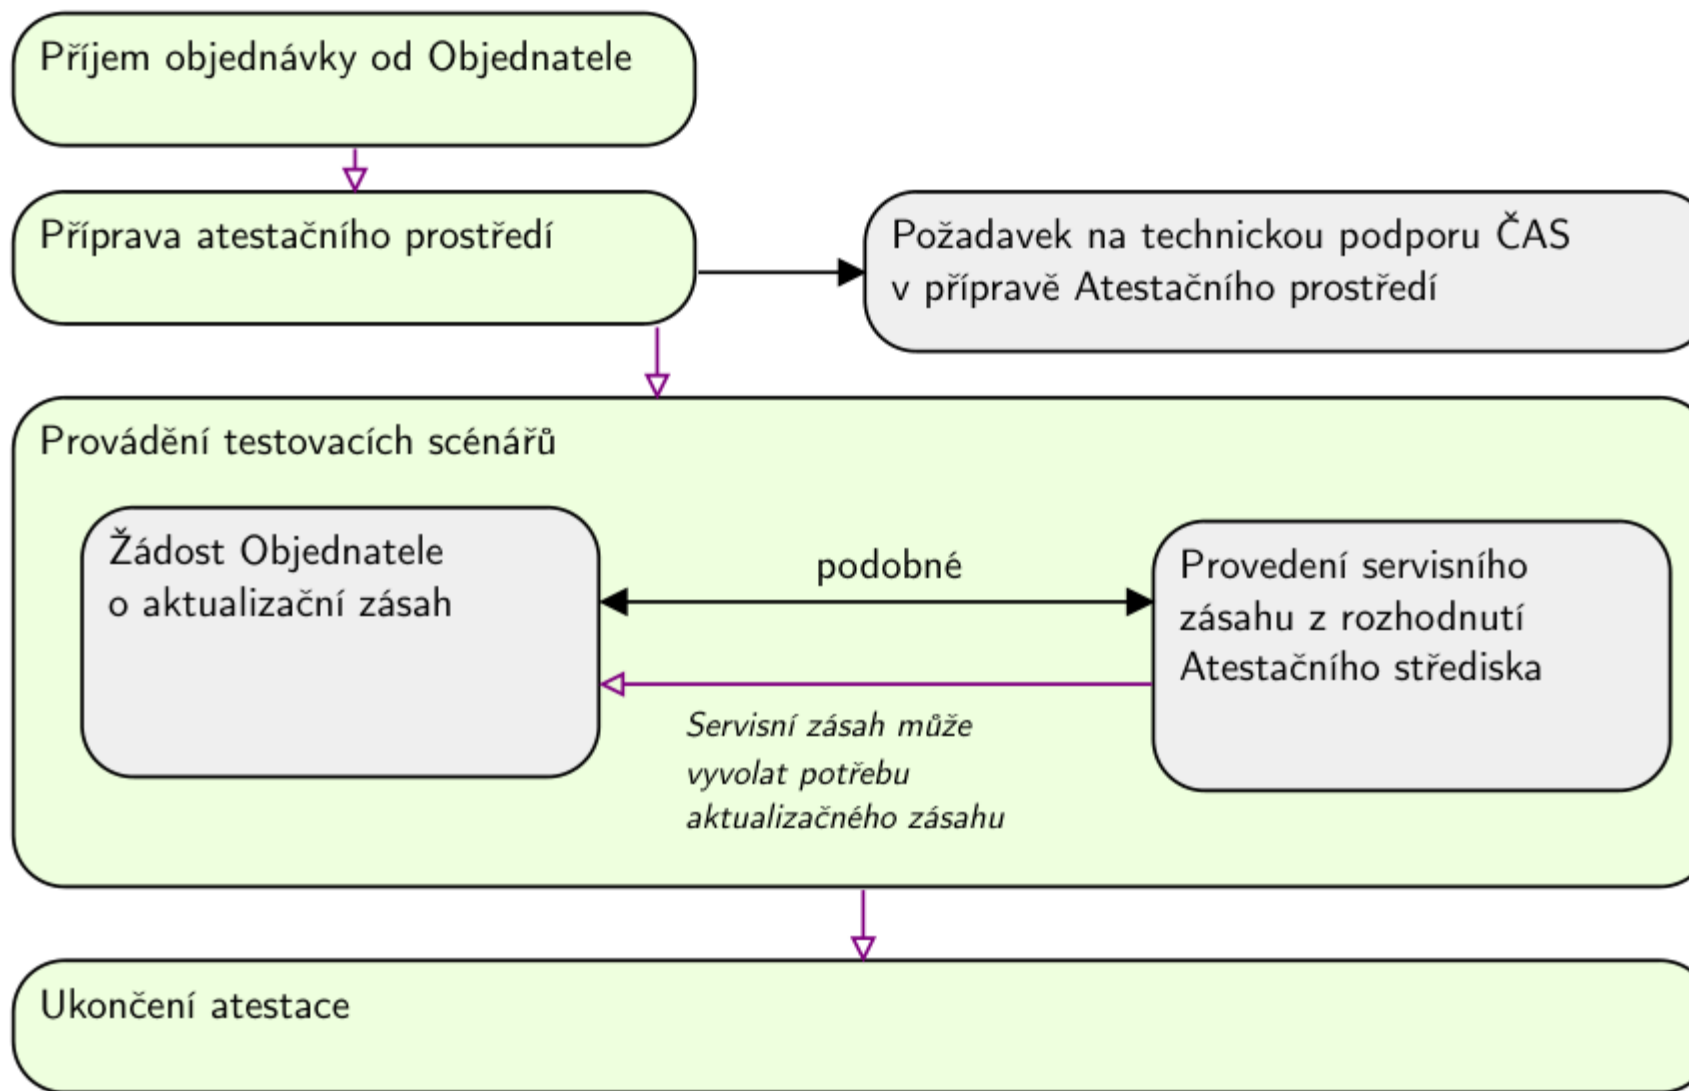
Příjem objednávky od Objednatele

Příprava atestačního prostředí

Požadavek na technickou podporu ČAS v přípravě Atestačního prostředí

Provádění testovacích scénářů

Žádost Objednatele o aktualizační zásah

podobné

Provedení servisního zásahu z rozhodnutí Atestačního střediska

Servisní zásah může vyvolat potřebu aktualizačného zásahu

Ukončení atestace